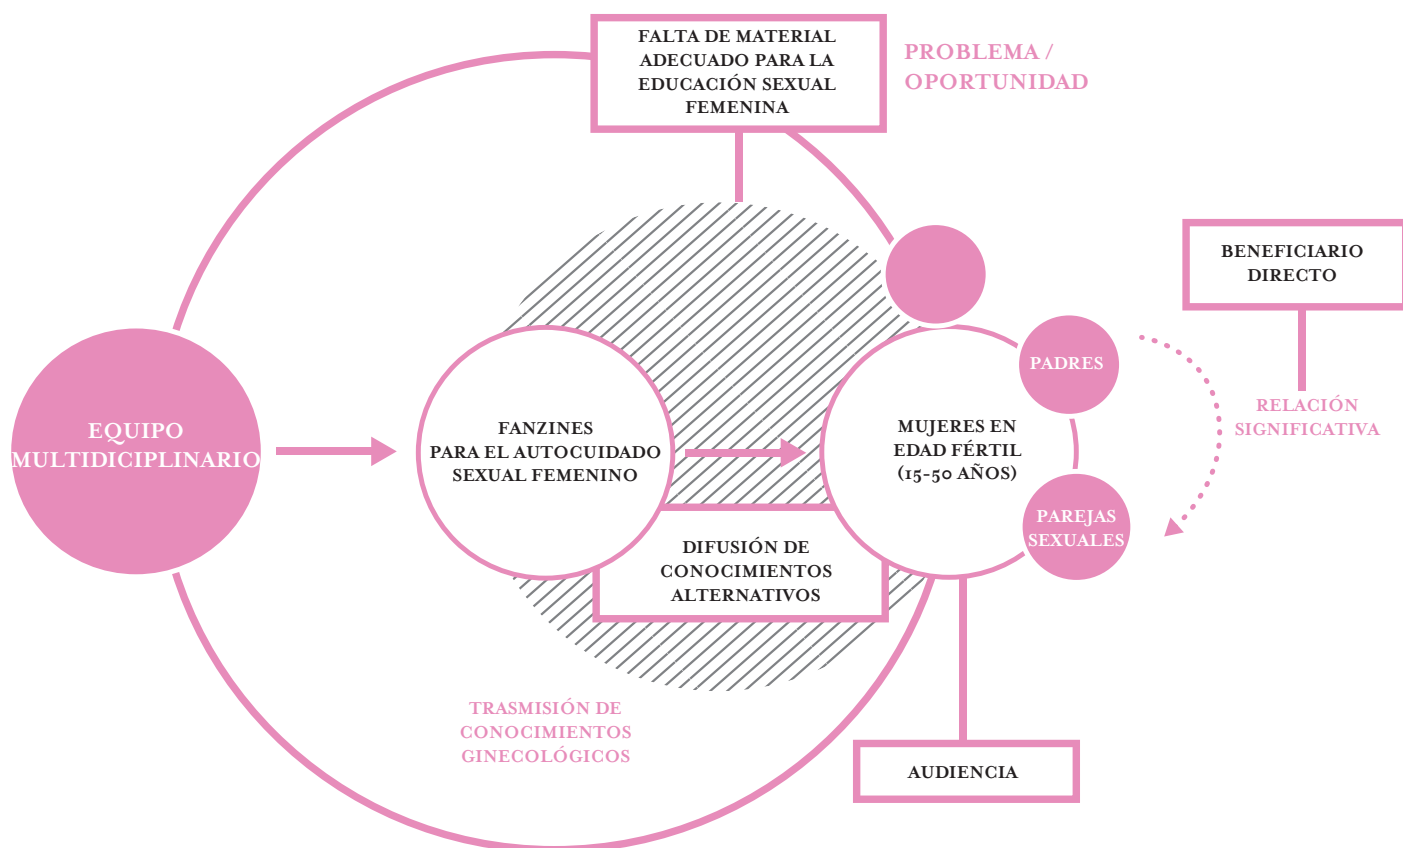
FALTA DE MATERIAL ADECUADO PARA LA EDUCACIÓN SEXUAL FEMENINA

PROBLEMA / OPORTUNIDAD

BENEFICIARIO DIRECTO

EQUIPO MULTIDICIPLINARIO

FANZINES PARA EL AUTOCUIDADO SEXUAL FEMENINO

MUJERES EN EDAD FÉRTIL (15-50 AÑOS)

PADRES

RELACIÓN SIGNIFICATIVA

PAREJAS SEXUALES

DIFUSIÓN DE CONOCIMIENTOS ALTERNATIVOS

TRASMISIÓN DE CONOCIMIENTOS GINECOLÓGICOS

AUDIENCIA